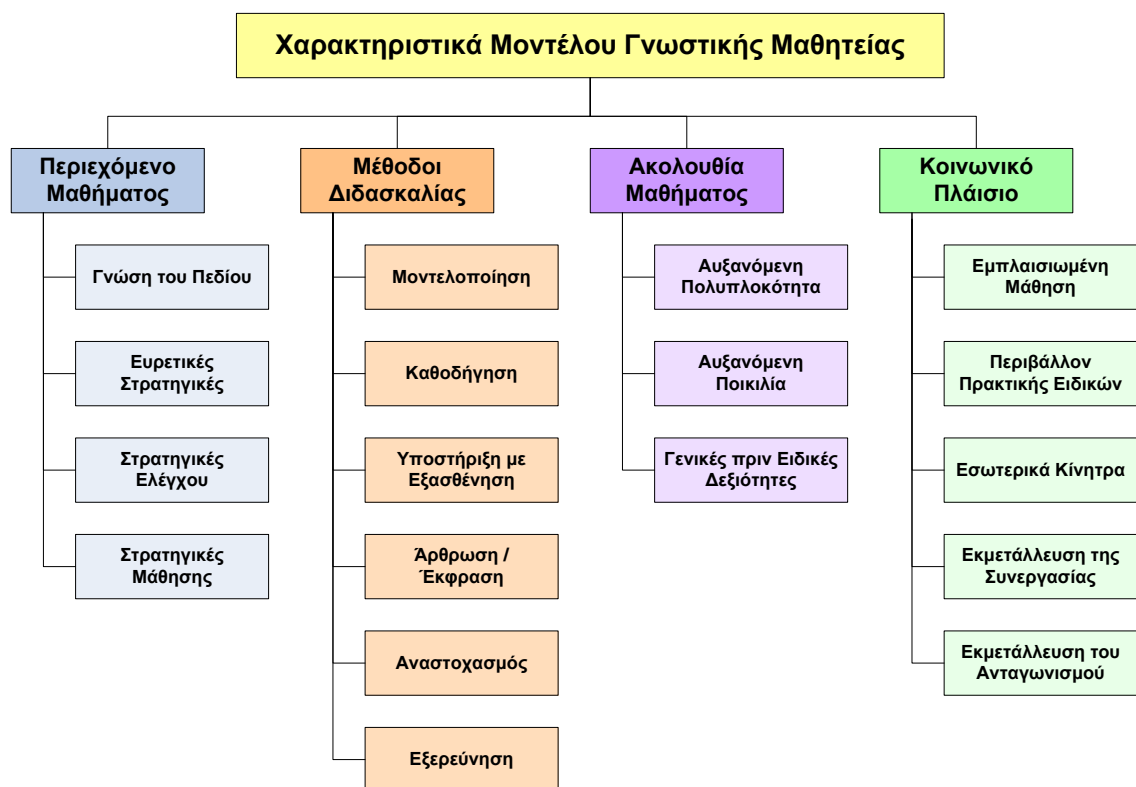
Χαρακτηριστικά Μοντέλου Γνωστικής Μαθητείας

Περιεχόμενο Μαθήματος

Γνώση του Πεδίου

Ευρετικές Στρατηγικές

Στρατηγικές Ελέγχου

Στρατηγικές Μάθησης

Μέθοδοι Διδασκαλίας

Μοντελοποίηση

Καθοδήγηση

Υποστήριξη με Εξασθένηση

Άρθρωση / Έκφραση

Αναστοχασμός

Εξερεύνηση

Ακολουθία Μαθήματος

Αυξανόμενη Πολυπλοκότητα

Αυξανόμενη Ποικιλία

Γενικές πριν Ειδικές Δεξιότητες

Κοινωνικό Πλάισιο

Εμπλαισιωμένη Μάθηση

Περιβάλλον Πρακτικής Ειδικών

Εσωτερικά Κίνητρα

Εκμετάλλευση της Συνεργασίας

Εκμετάλλευση του Ανταγωνισμού